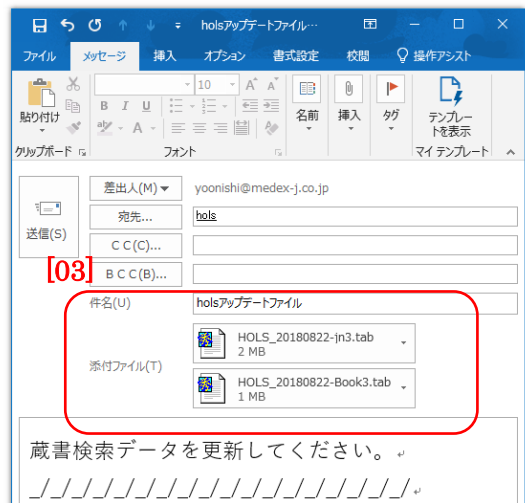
holsアップデートファイル…

ファイル　メッセージ　挿入　オプション　書式設定　校閲　操作アシスト

貼り付け
クリップボード

10
A A
B I U
A
フォント

名前
挿入
タグ
テンプレートを表示
マイ テンプレート

差出人(M)　yoonishi@medex-j.co.jp
送信(S)
宛先...　hols
C C(C)...
[03]
B C C(B)...
件名(U)　holsアップデートファイル
添付ファイル(T)
HOLS_20180822-jn3.tab
2 MB
HOLS_20180822-Book3.tab
1 MB

蔵書検索データを更新してください。
_/_/_/_/_/_/_/_/_/_/_/_/_/_/_/_/_/_/_/